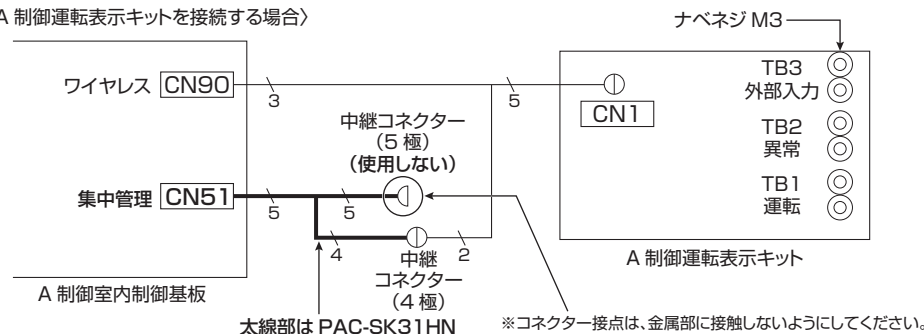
A 制御運転表示キットを接続する場合〉

ナベネジ M3

ワイヤレス CN90

3

5

CN1

TB3
外部入力

TB2
異常

TB1
運転

中継コネクター
（5 極）
（使用しない）

集中管理 CN51

5

5

4

中継
コネクター
（4 極）

2

A 制御運転表示キット

A 制御室内制御基板

太線部は PAC-SK31HN

※コネクター接点は、金属部に接触しないようにしてください。